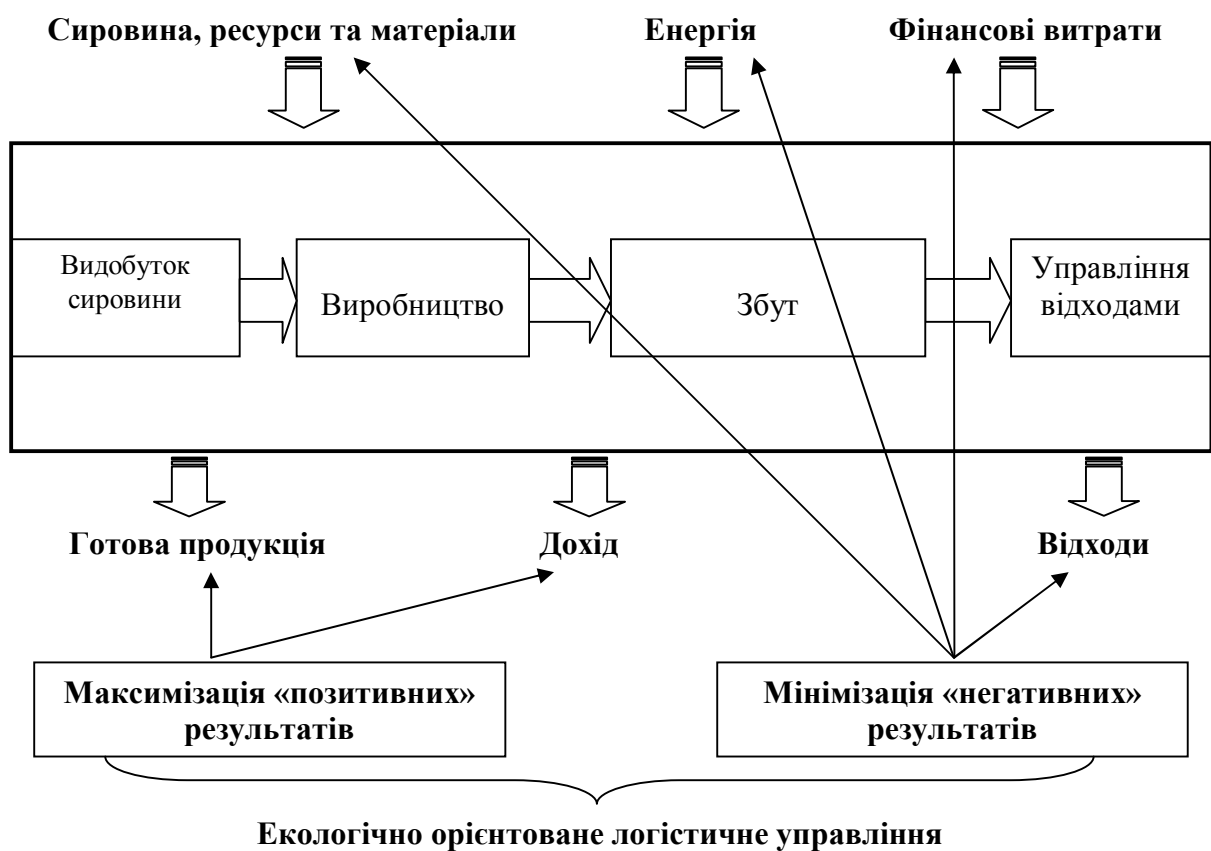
Сировина, ресурси та матеріали

Енергія

Фінансові витрати

Видобуток сировини

Виробництво

Збут

Управління відходами

Готова продукція

Дохід

Відходи

Максимізація «позитивних» результатів

Мінімізація «негативних» результатів

Екологічно орієнтоване логістичне управління